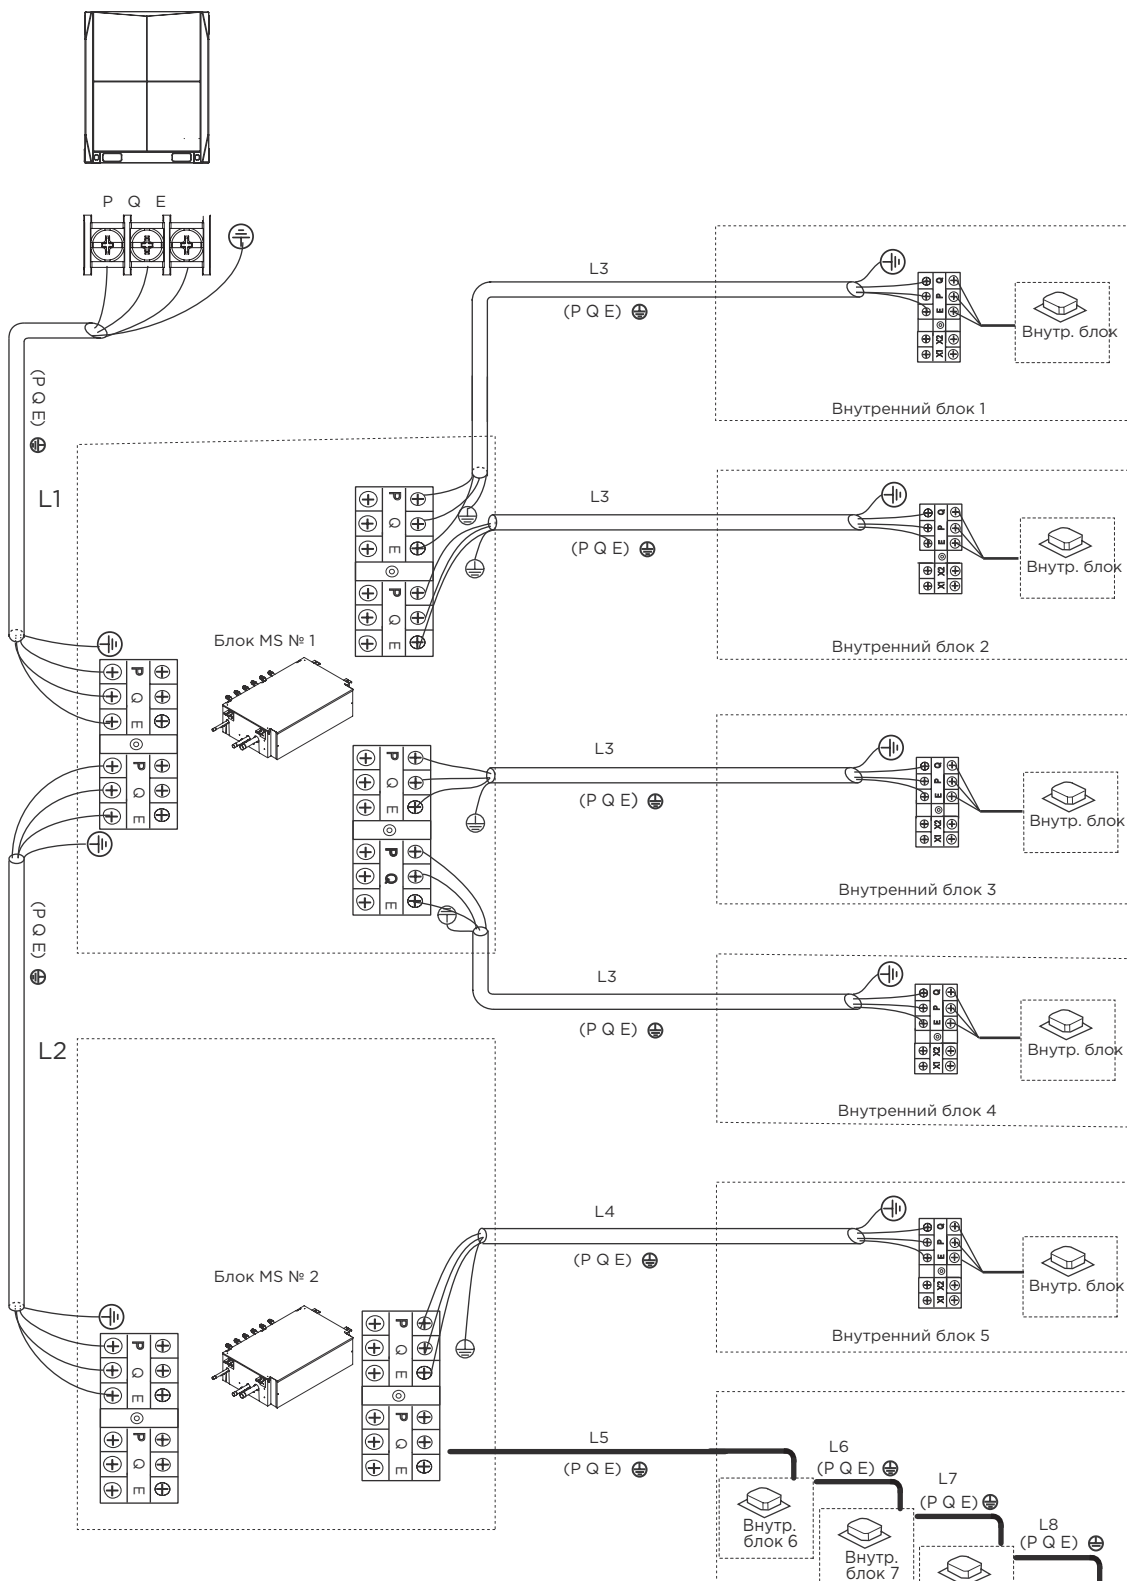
P Q E

L3

(P Q E)

Внутр. блок

Внутренний блок 1

(P Q E)

L1

L3

(P Q E)

Внутр. блок

Внутренний блок 2

Блок MS № 1

P Q E

P Q E

L3

(P Q E)

Внутр. блок

Внутренний блок 3

(P Q E)

L3

(P Q E)

Внутр. блок

L2

Внутренний блок 4

L4

(P Q E)

Внутр. блок

Блок MS № 2

Внутренний блок 5

P Q E

P Q E

L5

(P Q E)

L6
(P Q E)

L7
(P Q E)

L8
(P Q E)

Внутр. блок 6

Внутр. блок 7